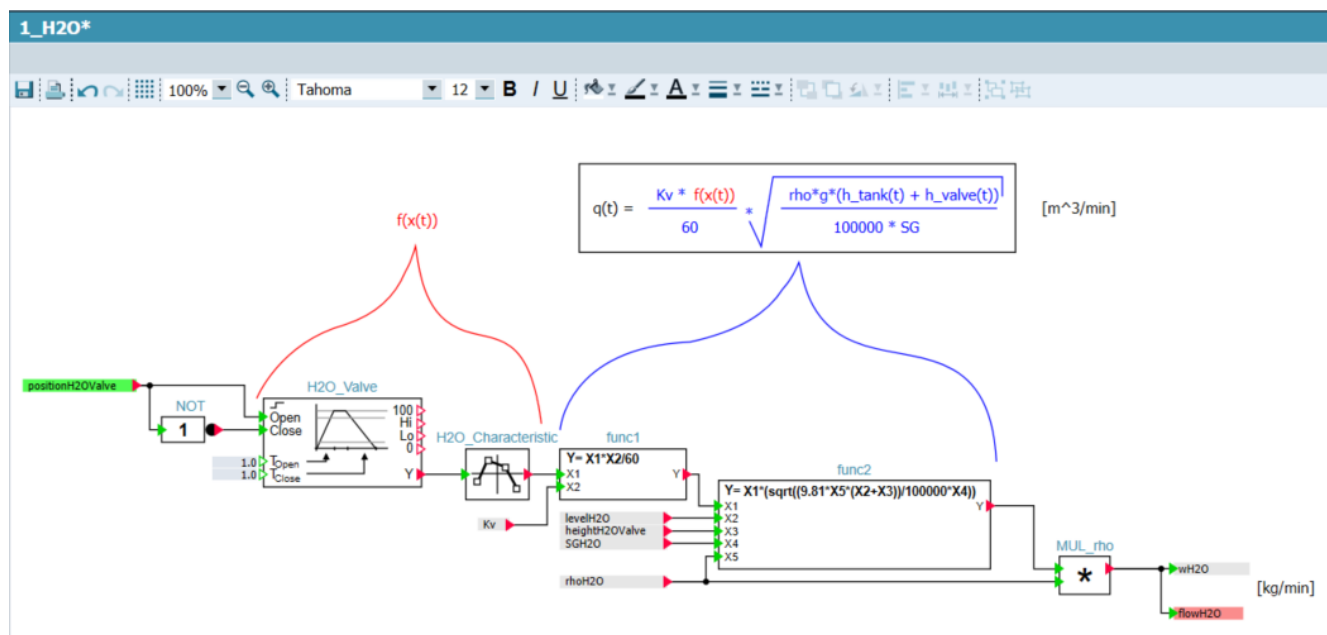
1_H2O*

100% Tahoma 12 B I U

$q(t) = \frac{Kv * f(x(t))}{60} * \sqrt{\frac{rho*g*(h\_tank(t) + h\_valve(t))}{100000 * SG}}$ [m^3/min]

f(x(t))

positionH2OValve

NOT

1

H2O_Valve

Open
Close
100
Hi
Lo
0
1.0 $T_{Open}$
1.0 $T_{Close}$
Y

H2O_Characteristic

func1

Y= X1*X2/60
X1
X2
Y

Kv

func2

Y= X1*(sqrt((9.81*X5*(X2+X3))/100000*X4))
X1
X2
X3
X4
X5
Y

levelH2O
heightH2OValve
SGH2O

rhoH2O

MUL_rho

*

wH2O

flowH2O

[kg/min]